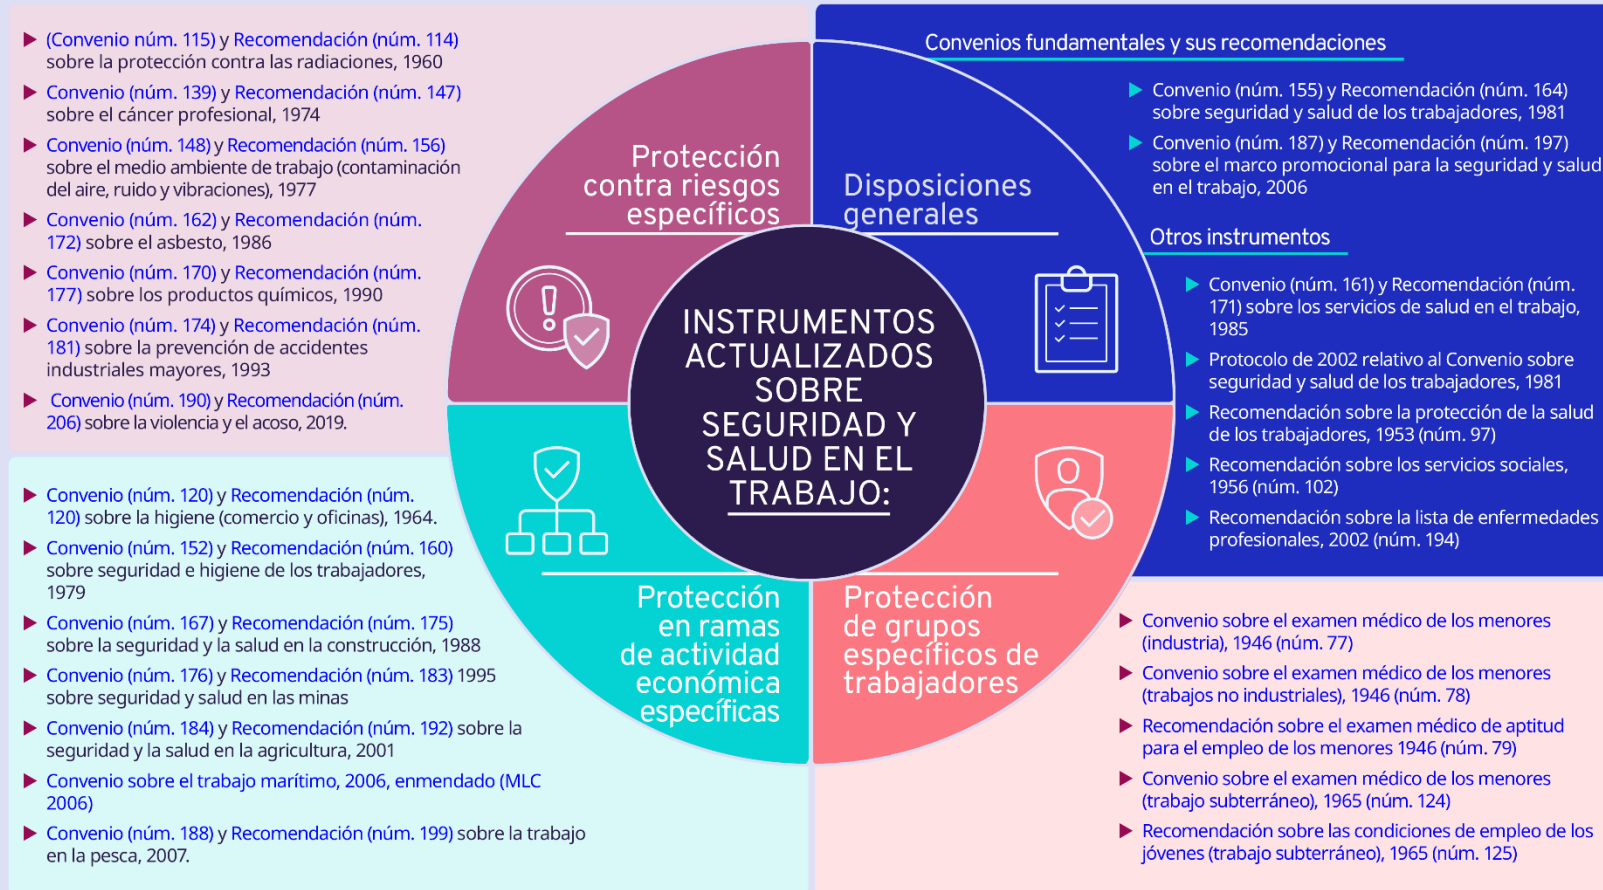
INSTRUMENTOS ACTUALIZADOS SOBRE SEGURIDAD Y SALUD EN EL TRABAJO:

Protección contra riesgos específicos

(Convenio núm. 115) y Recomendación (núm. 114) sobre la protección contra las radiaciones, 1960

Convenio (núm. 139) y Recomendación (núm. 147) sobre el cáncer profesional, 1974

Convenio (núm. 148) y Recomendación (núm. 156) sobre el medio ambiente de trabajo (contaminación del aire, ruido y vibraciones), 1977

Convenio (núm. 162) y Recomendación (núm. 172) sobre el asbesto, 1986

Convenio (núm. 170) y Recomendación (núm. 177) sobre los productos químicos, 1990

Convenio (núm. 174) y Recomendación (núm. 181) sobre la prevención de accidentes industriales mayores, 1993

Convenio (núm. 190) y Recomendación (núm. 206) sobre la violencia y el acoso, 2019.

Disposiciones generales

Convenios fundamentales y sus recomendaciones

Convenio (núm. 155) y Recomendación (núm. 164) sobre seguridad y salud de los trabajadores, 1981

Convenio (núm. 187) y Recomendación (núm. 197) sobre el marco promocional para la seguridad y salud en el trabajo, 2006

Otros instrumentos

Convenio (núm. 161) y Recomendación (núm. 171) sobre los servicios de salud en el trabajo, 1985

Protocolo de 2002 relativo al Convenio sobre seguridad y salud de los trabajadores, 1981

Recomendación sobre la protección de la salud de los trabajadores, 1953 (núm. 97)

Recomendación sobre los servicios sociales, 1956 (núm. 102)

Recomendación sobre la lista de enfermedades profesionales, 2002 (núm. 194)

Protección en ramas de actividad económica específicas

Convenio (núm. 120) y Recomendación (núm. 120) sobre la higiene (comercio y oficinas), 1964.

Convenio (núm. 152) y Recomendación (núm. 160) sobre seguridad e higiene de los trabajadores, 1979

Convenio (núm. 167) y Recomendación (núm. 175) sobre la seguridad y la salud en la construcción, 1988

Convenio (núm. 176) y Recomendación (núm. 183) 1995 sobre seguridad y salud en las minas

Convenio (núm. 184) y Recomendación (núm. 192) sobre la seguridad y la salud en la agricultura, 2001

Convenio sobre el trabajo marítimo, 2006, enmendado (MLC 2006)

Convenio (núm. 188) y Recomendación (núm. 199) sobre la trabajo en la pesca, 2007.

Protección de grupos específicos de trabajadores

Convenio sobre el examen médico de los menores (industria), 1946 (núm. 77)

Convenio sobre el examen médico de los menores (trabajos no industriales), 1946 (núm. 78)

Recomendación sobre el examen médico de aptitud para el empleo de los menores 1946 (núm. 79)

Convenio sobre el examen médico de los menores (trabajo subterráneo), 1965 (núm. 124)

Recomendación sobre las condiciones de empleo de los jóvenes (trabajo subterráneo), 1965 (núm. 125)